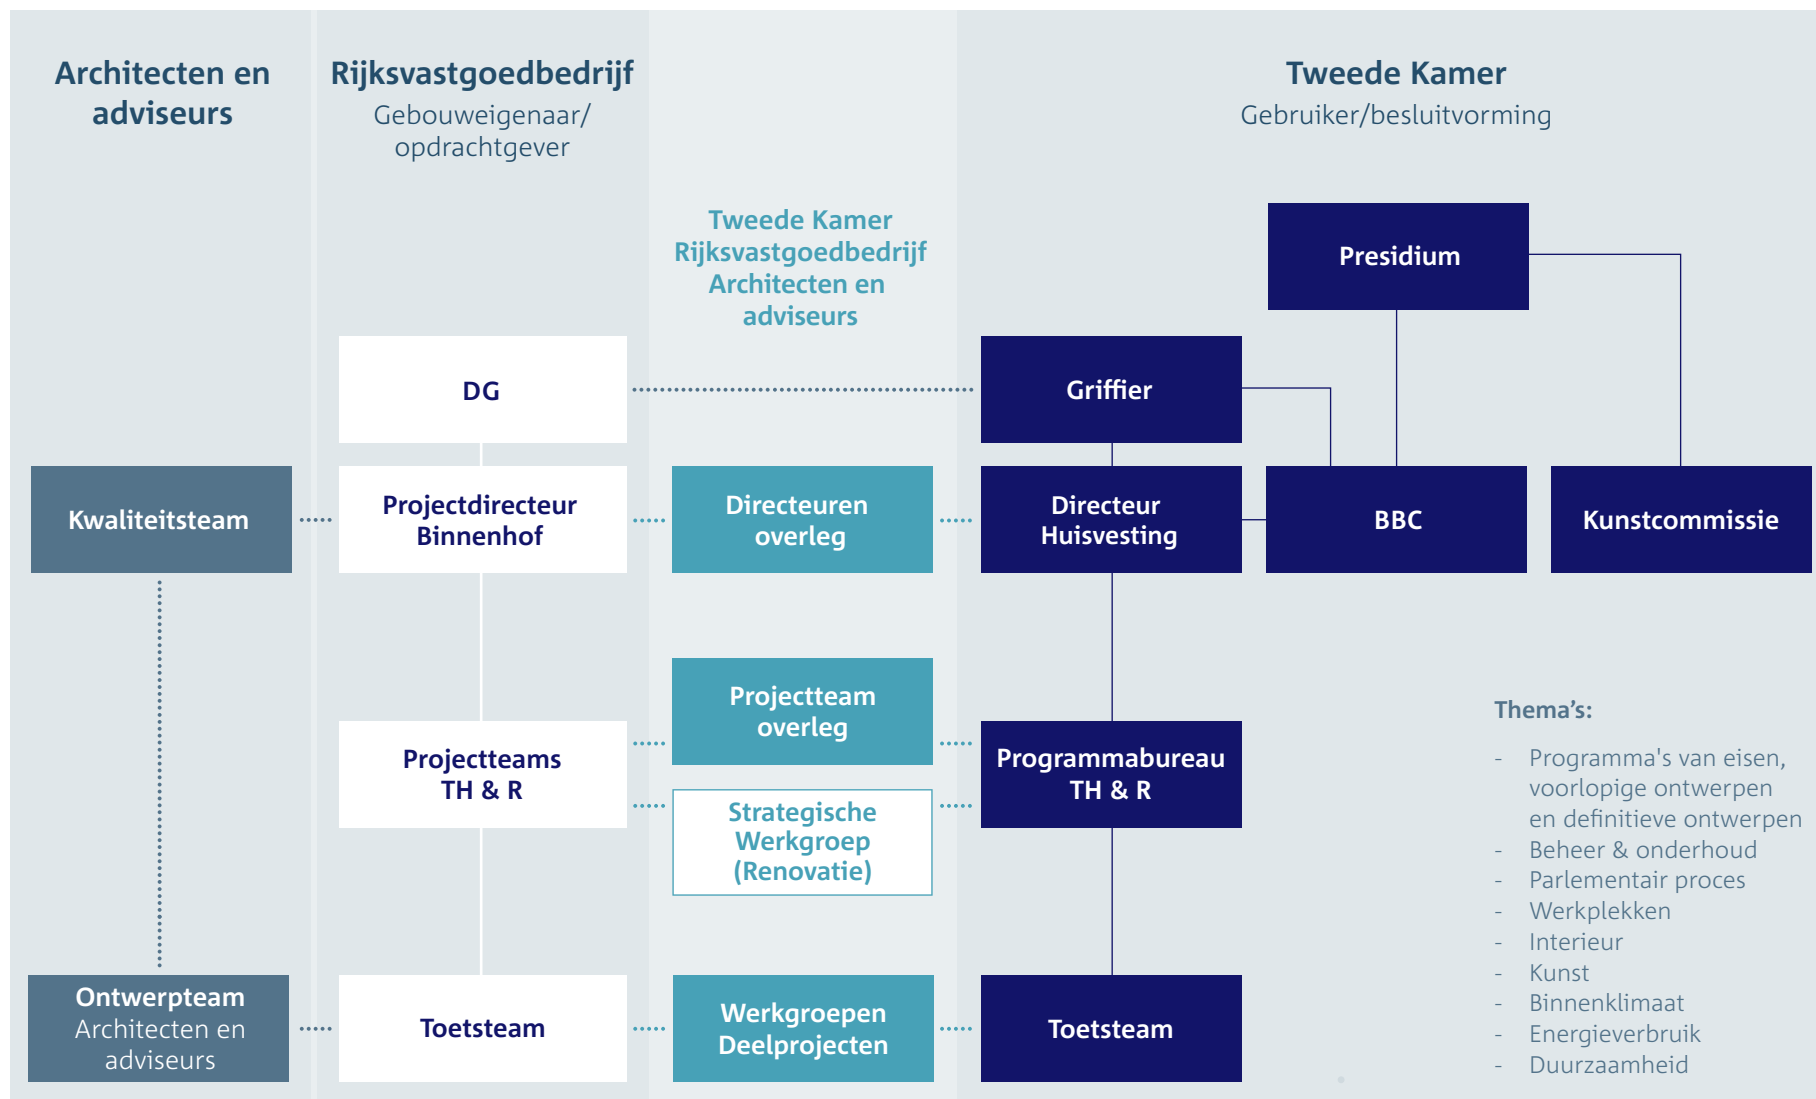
Architecten en adviseurs

Rijksvastgoedbedrijf
Gebouweigenaar/ opdrachtgever

Tweede Kamer
Gebruiker/besluitvorming

Tweede Kamer
Rijksvastgoedbedrijf
Architecten en adviseurs

Presidium

DG

Griffier

Kwaliteitsteam

Projectdirecteur Binnenhof

Directeuren overleg

Directeur Huisvesting

BBC

Kunstcommissie

Projectteam overleg

Thema's:

Projectteams TH & R

Programmabureau TH & R

Strategische Werkgroep (Renovatie)

- Programma's van eisen, voorlopige ontwerpen en definitieve ontwerpen
- Beheer & onderhoud
- Parlementair proces
- Werkplekken
- Interieur
- Kunst
- Binnenklimaat
- Energieverbruik
- Duurzaamheid

Ontwerpteam
Architecten en adviseurs

Toetsteam

Werkgroepen Deelprojecten

Toetsteam